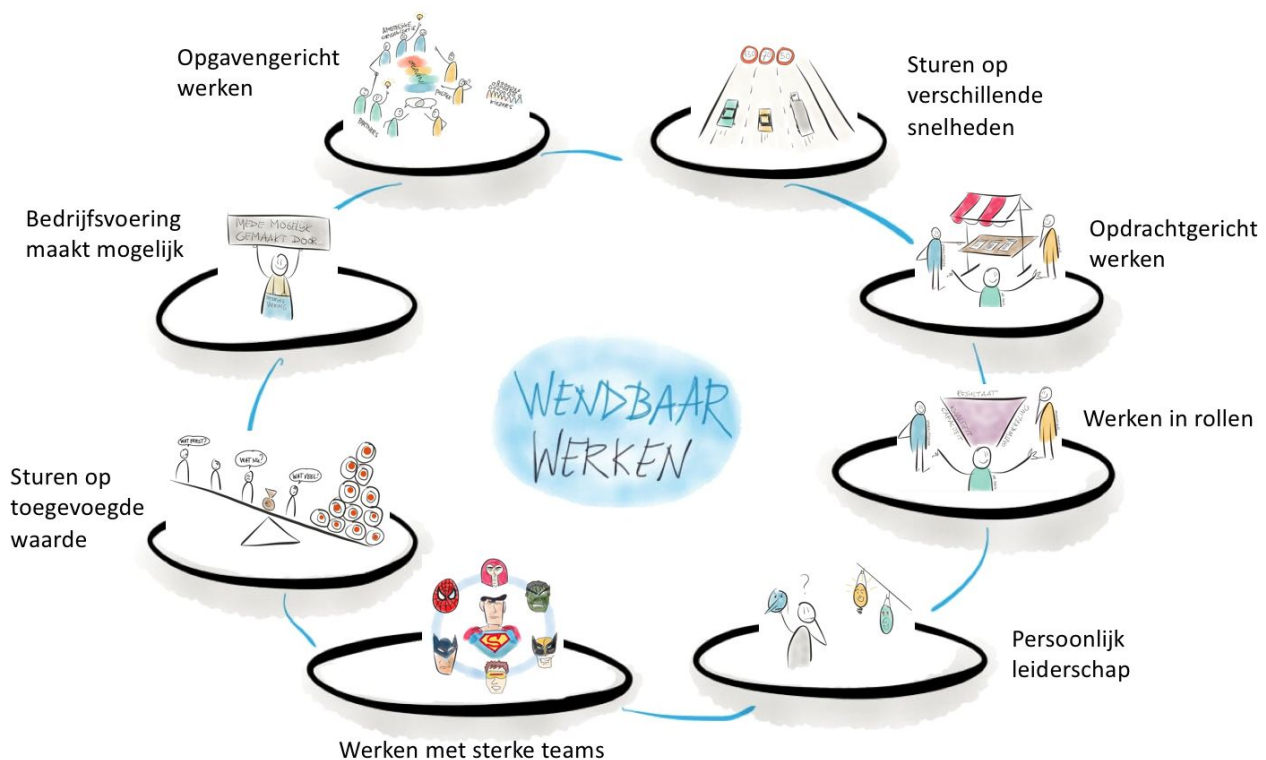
Opgavengericht werken

Sturen op verschillende snelheden

Bedrijfsvoering maakt mogelijk

MEDE MOGELIJK GEMAAKT DOOR

Opdrachtgericht werken

WENDBAAR WERKEN

RESULTAAT

Werken in rollen

WAT EERST? WAT NU? WAT VOOR?

Sturen op toegevoegde waarde

Persoonlijk leiderschap

Werken met sterke teams